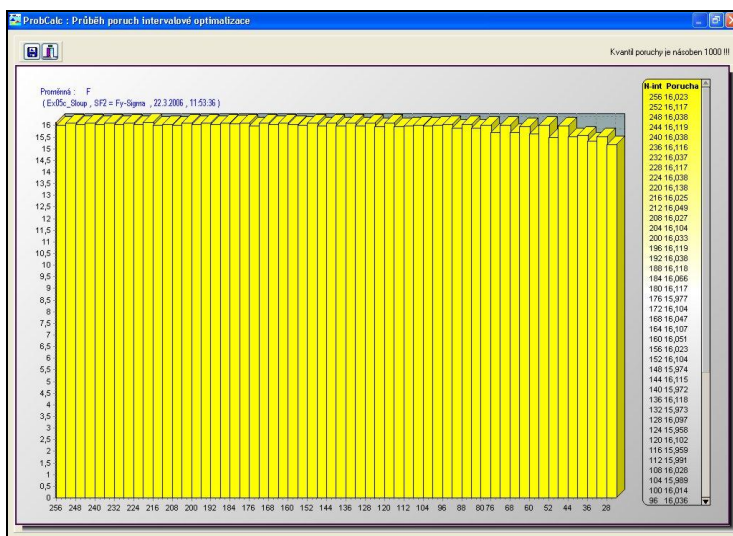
ProbCalc : Průběh poruch intervalové optimalizace

Kvantil poruchy je násoben 1000 !!!

Proměnná : F
( Ex05c_Sloup , SF2 = Fy-Sigma , 22.3.2006 , 11:53:36 )

16
15,5
15
14,5
14
13,5
13
12,5
12
11,5
11
10,5
10
9,5
9
8,5
8
7,5
7
6,5
6
5,5
5
4,5
4
3,5
3
2,5
2
1,5
1
0,5
0

256 248 240 232 224 216 208 200 192 184 176 168 160 152 144 136 128 120 112 104 96 88 80 76 68 60 52 44 36 28

| N-int | Porucha |
|---|---|
| 256 | 16,023 |
| 252 | 16,117 |
| 248 | 16,038 |
| 244 | 16,119 |
| 240 | 16,038 |
| 236 | 16,116 |
| 232 | 16,037 |
| 228 | 16,117 |
| 224 | 16,038 |
| 220 | 16,138 |
| 216 | 16,025 |
| 212 | 16,049 |
| 208 | 16,027 |
| 204 | 16,104 |
| 200 | 16,033 |
| 196 | 16,119 |
| 192 | 16,038 |
| 188 | 16,118 |
| 184 | 16,066 |
| 180 | 16,117 |
| 176 | 15,977 |
| 172 | 16,104 |
| 168 | 16,047 |
| 164 | 16,107 |
| 160 | 16,051 |
| 156 | 16,023 |
| 152 | 16,104 |
| 148 | 15,974 |
| 144 | 16,115 |
| 140 | 15,972 |
| 136 | 16,118 |
| 132 | 15,973 |
| 128 | 16,097 |
| 124 | 15,958 |
| 120 | 16,102 |
| 116 | 15,959 |
| 112 | 15,991 |
| 108 | 16,028 |
| 104 | 15,989 |
| 100 | 16,014 |
| 96 | 16,036 |